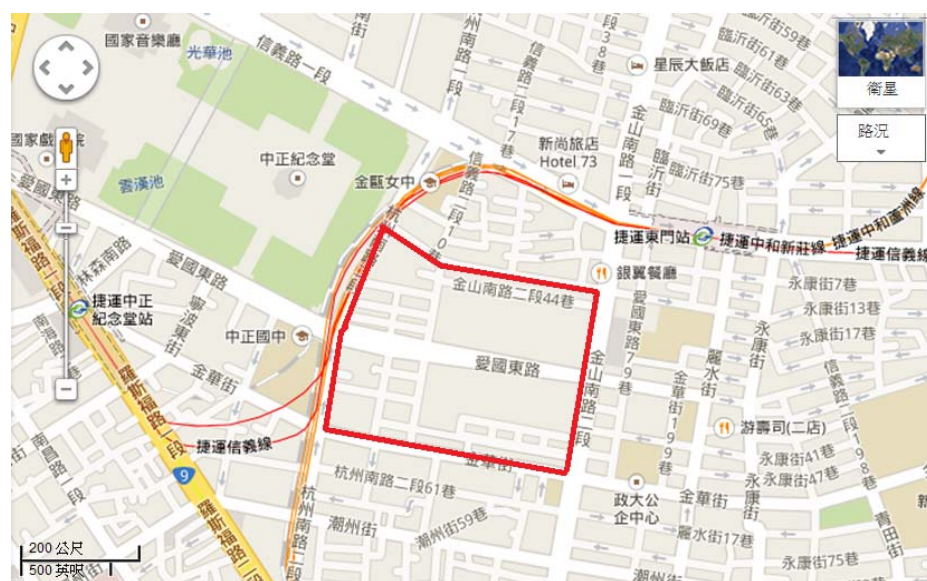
國家音樂廳
光華池
信義路一段
杭州南路一段
信義路二段17巷
38巷
星辰大飯店
臨沂街59巷
臨沂街61巷
臨沂街63巷
臨沂街65巷
臨沂街69巷
衛星
路況
國家戲院
中正紀念堂
新尚旅店 Hotel 73
金山南路一段
臨沂街
臨沂街75巷
雲漢池
愛國西路
金甌女中
信義路二段10巷
捷運東門站
捷運中和新莊線
捷運中和蘆洲線
捷運信義線
林森南路
愛國東路
金山南路二段44巷
銀翼餐廳
永康街7巷
捷運中正紀念堂站
寧波東街
愛國東路79巷
永康街13巷
永康街17巷
中正國中
永康街
南海路
愛國東路
麗水街
羅斯福路一段
金華街
金山南路二段
金華街199巷
信義路二段198巷
遊壽司(二店)
南昌路一段
捷運信義線
永康街41巷
永康街47巷
9
金華街
杭州南路二段61巷
政大公企中心
金華街
杭州南路二段
潮州街
潮州街59巷
麗水街13巷
青田街
羅斯福路二段
200 公尺
500 英呎
永康街75巷